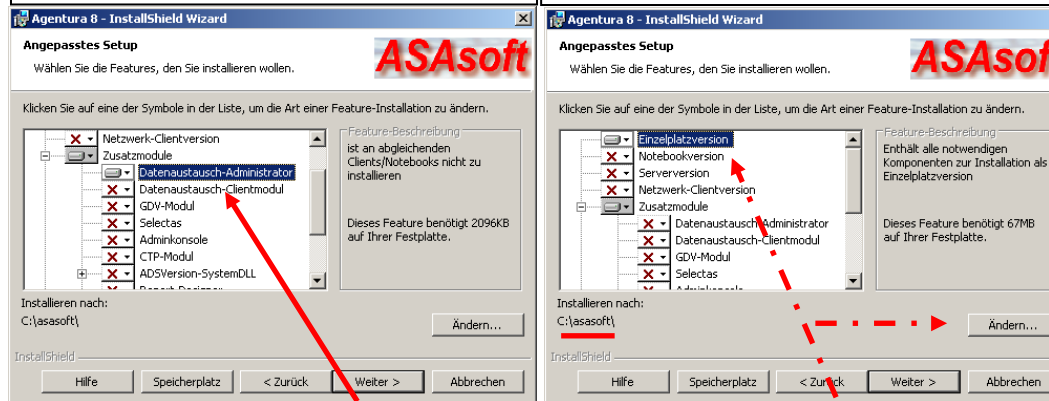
Agentura 8 - InstallShield Wizard

Angepasstes Setup
Wählen Sie die Features, den Sie installieren wollen.

ASAsoft

Klicken Sie auf eine der Symbole in der Liste, um die Art einer Feature-Installation zu ändern.

Netzwerk-Clientversion
Zusatzmodule
Datenaustausch-Administrator
Datenaustausch-Clientmodul
GDV-Modul
Selectas
Adminkonsole
CTP-Modul
ADSVersion-SystemDLL
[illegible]

Feature-Beschreibung
ist an abgleichenden Clients/Notebooks nicht zu installieren

Dieses Feature benötigt 2096KB auf Ihrer Festplatte.

Installieren nach:
C:\asasoft\

Ändern...

InstallShield

Hilfe
Speicherplatz
< Zurück
Weiter >
Abbrechen

Agentura 8 - InstallShield Wizard

Angepasstes Setup
Wählen Sie die Features, den Sie installieren wollen.

ASAsof

Klicken Sie auf eine der Symbole in der Liste, um die Art einer Feature-Installation zu ändern.

Einzelplatzversion
Notebookversion
Serverversion
Netzwerk-Clientversion
Zusatzmodule
Datenaustausch-Administrator
Datenaustausch-Clientmodul
GDV-Modul
Selectas
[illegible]

Feature-Beschreibung
Enthält alle notwendigen Komponenten zur Installation als Einzelplatzversion

Dieses Feature benötigt 67MB auf Ihrer Festplatte.

Installieren nach:
C:\asasoft\

Ändern...

InstallShield

Hilfe
Speicherplatz
< Zurück
Weiter >
Abbrechen